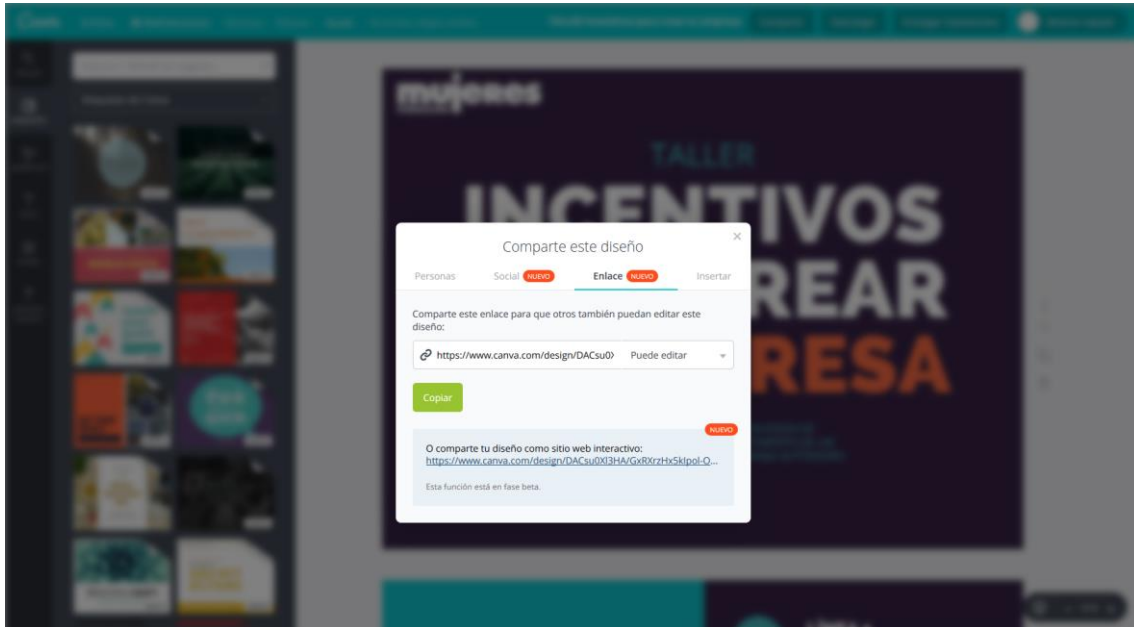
mujeres

TALLER

INCENTIVOS

REAR

RESA

Comparte este diseño

×

Personas

Social NUEVO

Enlace NUEVO

Insertar

Comparte este enlace para que otros también puedan editar este diseño:

https://www.canva.com/design/DACsu0

Puede editar

Copiar

NUEVO

O comparte tu diseño como sitio web interactivo:
https://www.canva.com/design/DACsu0Xl3HA/GxRXrzHx5klpol-O...

Esta función está en fase beta.